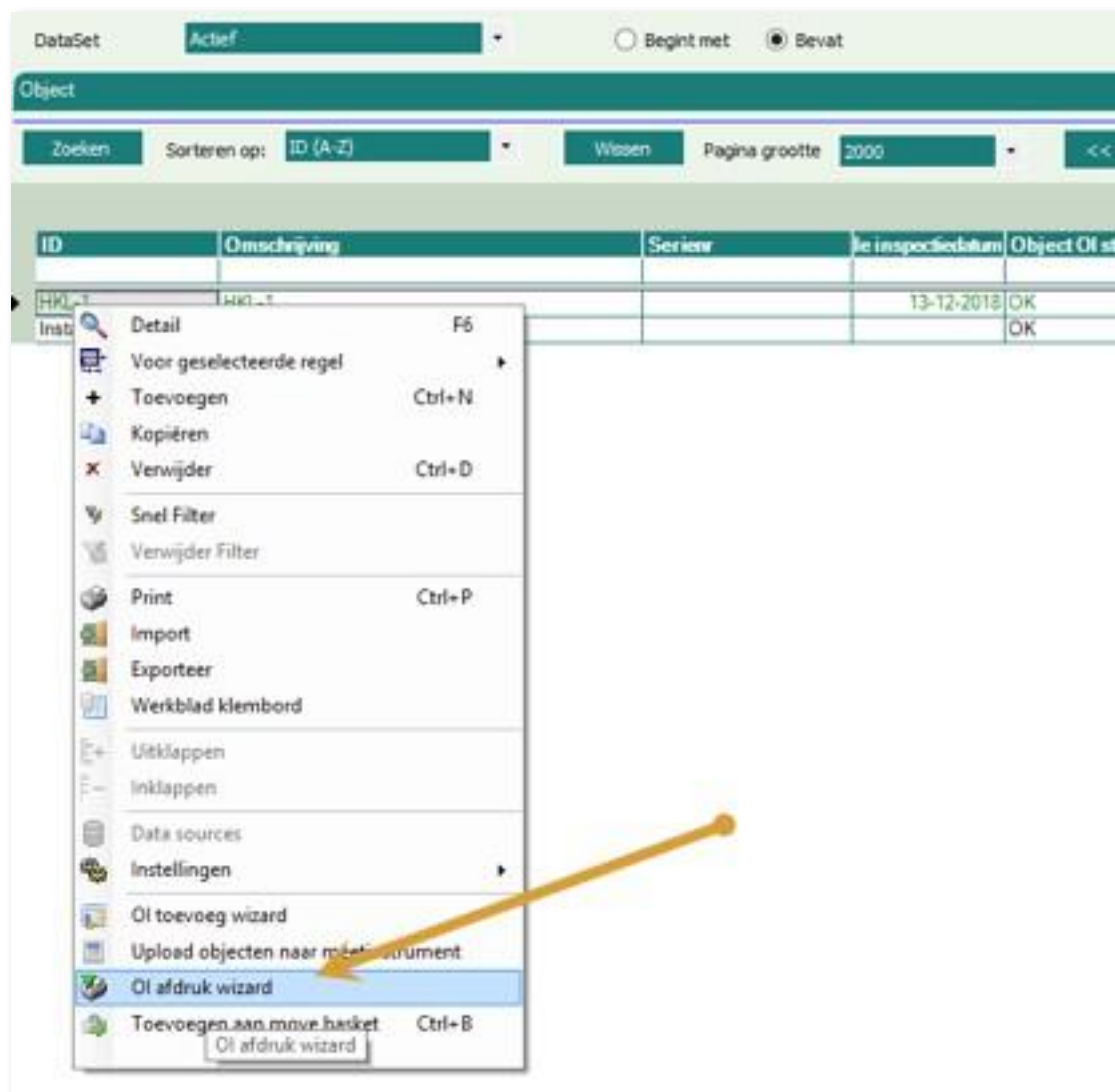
DataSet Actief Begint met Bevat

Object

Zoeken Sorteren op: ID (A-Z) Wissen Pagina grootte 2000 <<

| ID | Omschrijving | Serienr | le inspectiedatum | Object OI st |
|---|---|---|---|---|
| | | | | |
| HKL-1 | HKL-1 | | 13-12-2018 | OK |
| Inst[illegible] | | | | OK |

Detail F6
Voor geselecteerde regel
Toevoegen Ctrl+N
Kopiëren
Verwijder Ctrl+D
Snel Filter
Verwijder Filter
Print Ctrl+P
Import
Exporteer
Werkblad klembord
Uitklappen
Inklappen
Data sources
Instellingen
OI toevoeg wizard
Upload objecten naar m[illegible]strument
OI afdruk wizard
Toevoegen aan move basket Ctrl+B
OI afdruk wizard